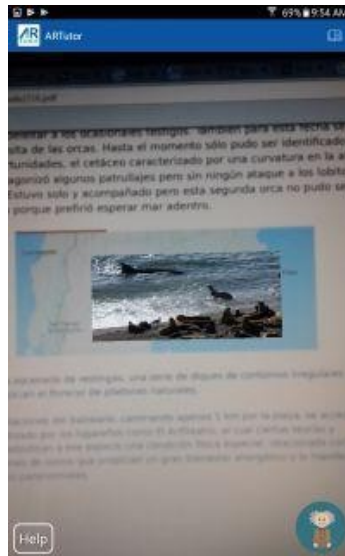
69% 9:54 AM
ARTutor

deleitar a los ocasionales testigos. También para esta fecha se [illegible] visita de las orcas. Hasta el momento sólo pudo ser identificado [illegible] oportunidades, el cetáceo caracterizado por una curvatura en la a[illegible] ... algunos patrullajes pero sin ningún ataque a los lobito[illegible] Estuvo solo y acompañado pero esta segunda orca no pudo se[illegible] porque prefirió esperar mar adentro.

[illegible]

Help